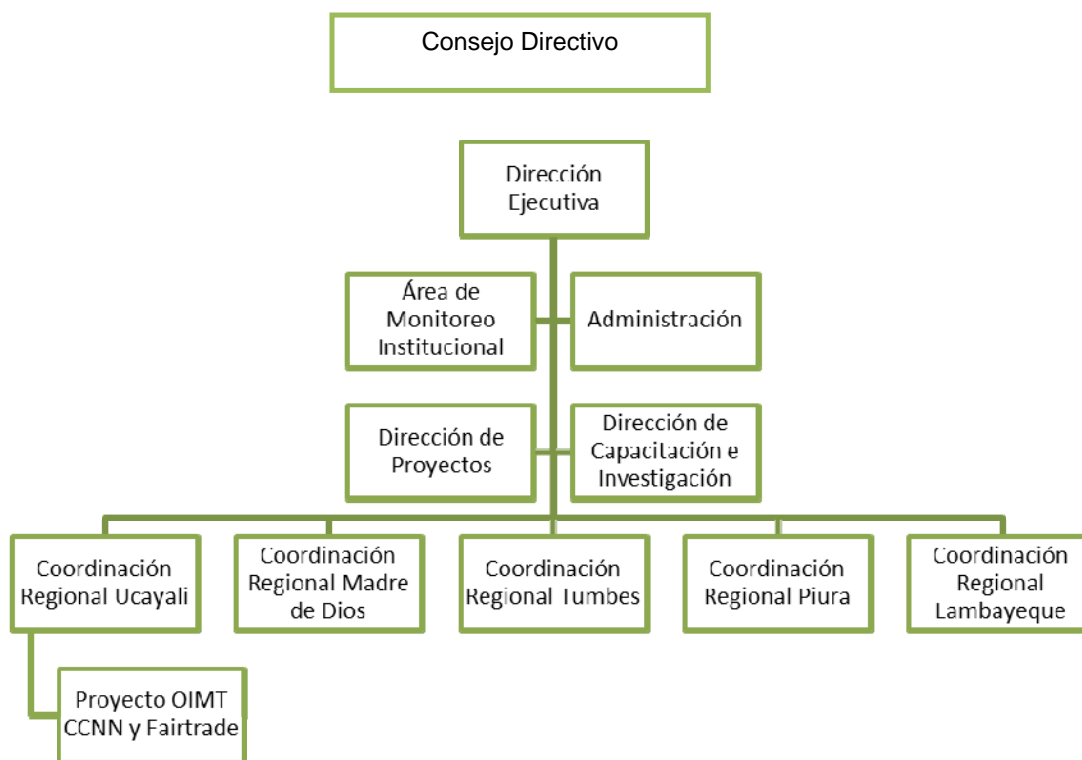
Consejo Directivo

Dirección Ejecutiva

Área de Monitoreo Institucional

Administración

Dirección de Proyectos

Dirección de Capacitación e Investigación

Coordinación Regional Ucayali

Coordinación Regional Madre de Dios

Coordinación Regional Tumbes

Coordinación Regional Piura

Coordinación Regional Lambayeque

Proyecto OIMT CCNN y Fairtrade